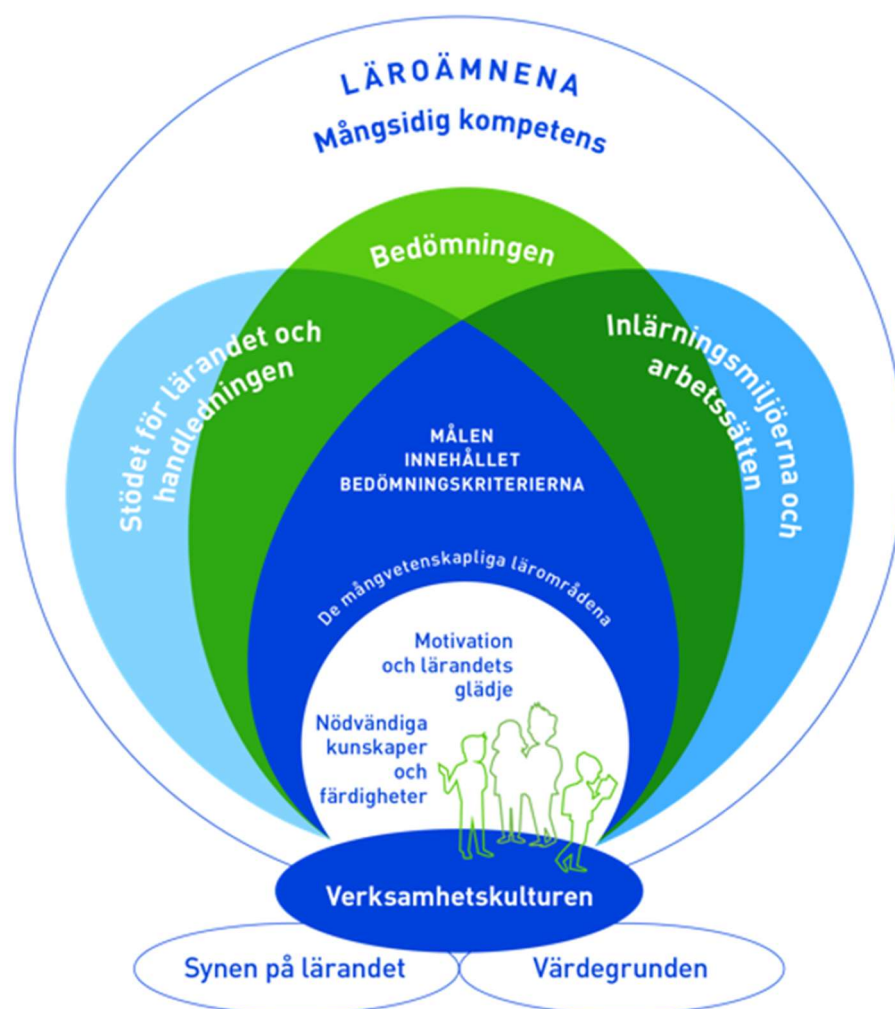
LÄROÄMNENA
Mångsidig kompetens

Bedömningen

Stödet för lärandet och handledningen

Inlärningsmiljöerna och arbetssätten

MÅLEN
INNEHÅLLET
BEDÖMNINGSKRITERIERNA

De mångvetenskapliga lärområdena

Motivation och lärandets glädje

Nödvändiga kunskaper och färdigheter

Verksamhetskulturen

Synen på lärandet

Värdegrunden